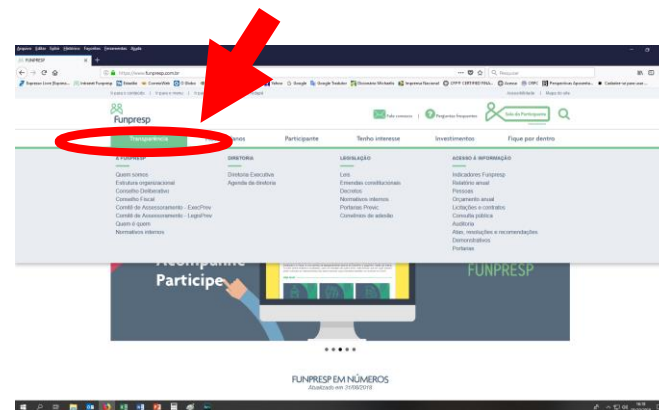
Arquivo Editar Exibir Histórico Favoritos Ferramentas Ajuda

FUNPRESP

https://www.funpresp.com.br

Funpresp

Fale conosco | Perguntas frequentes | Sala do Participante

Transparência | Planos | Participante | Tenho interesse | Investimentos | Fique por dentro

A FUNPRESP
Quem somos
Estrutura organizacional
Conselho Deliberativo
Conselho Fiscal
Comitê de Assessoramento - ExecPrev
Comitê de Assessoramento - LegisPrev
Quem é quem
Normativos internos

DIRETORIA
Diretoria Executiva
Agenda da diretoria

LEGISLAÇÃO
Leis
Emendas constitucionais
Decretos
Normativos internos
Portarias Previc
Convênios de adesão

ACESSO À INFORMAÇÃO
Indicadores Funpresp
Relatório anual
Pessoal
Orçamento anual
Licitações e contratos
Consulta pública
Auditoria
Atas, resoluções e recomendações
Demonstrativos
Portarias

Acompanhe
Participe

FUNPRESP

FUNPRESP EM NÚMEROS
Atualizado em 31/08/2018